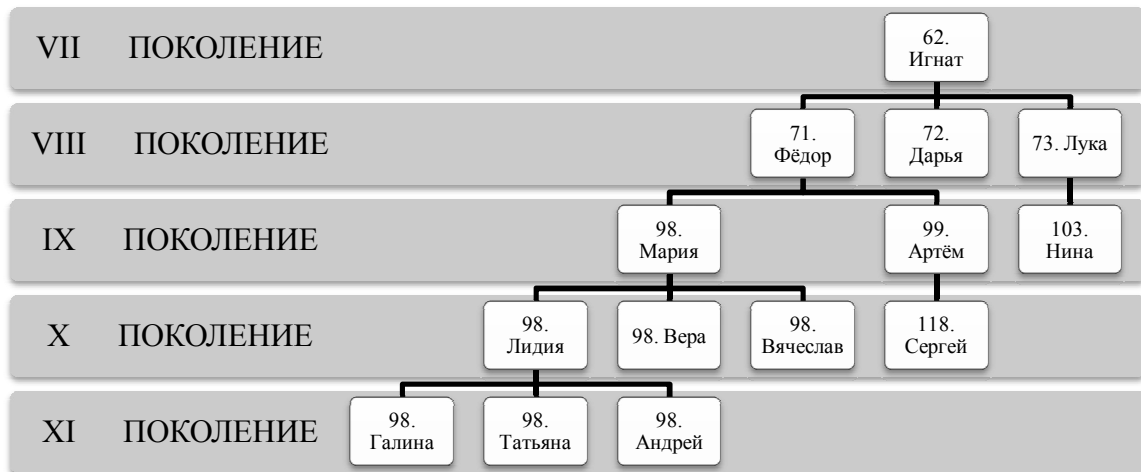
VII ПОКОЛЕНИЕ

62. Игнат

VIII ПОКОЛЕНИЕ

71. Фёдор

72. Дарья

73. Лука

IX ПОКОЛЕНИЕ

98. Мария

99. Артём

103. Нина

X ПОКОЛЕНИЕ

98. Лидия

98. Вера

98. Вячеслав

118. Сергей

XI ПОКОЛЕНИЕ

98. Галина

98. Татьяна

98. Андрей